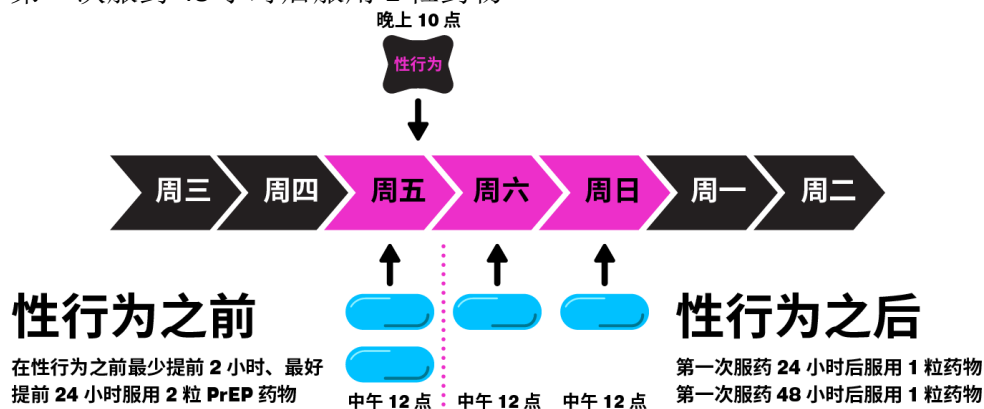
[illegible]

晚上 10 点

性行为

周三 周四 周五 周六 周日 周一 周二

性行为之前

在性行为之前最少提前 2 小时、最好提前 24 小时服用 2 粒 PrEP 药物

中午 12 点

中午 12 点

中午 12 点

性行为之后

第一次服药 24 小时后服用 1 粒药物

第一次服药 48 小时后服用 1 粒药物